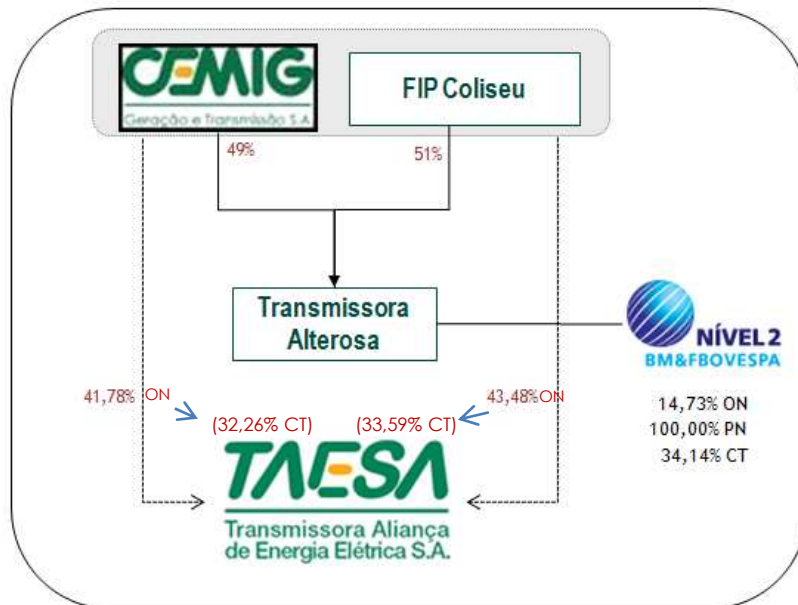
CEMIG
Geração e Transmissão S.A

FIP Coliseu

49%

51%

Transmissora Alterosa

NÍVEL 2
BM&FBOVESPA

41,78% ON

43,48%ON

(32,26% CT)

(33,59% CT)

14,73% ON
100,00% PN
34,14% CT

TAESA
Transmissora Aliança de Energia Elétrica S.A.